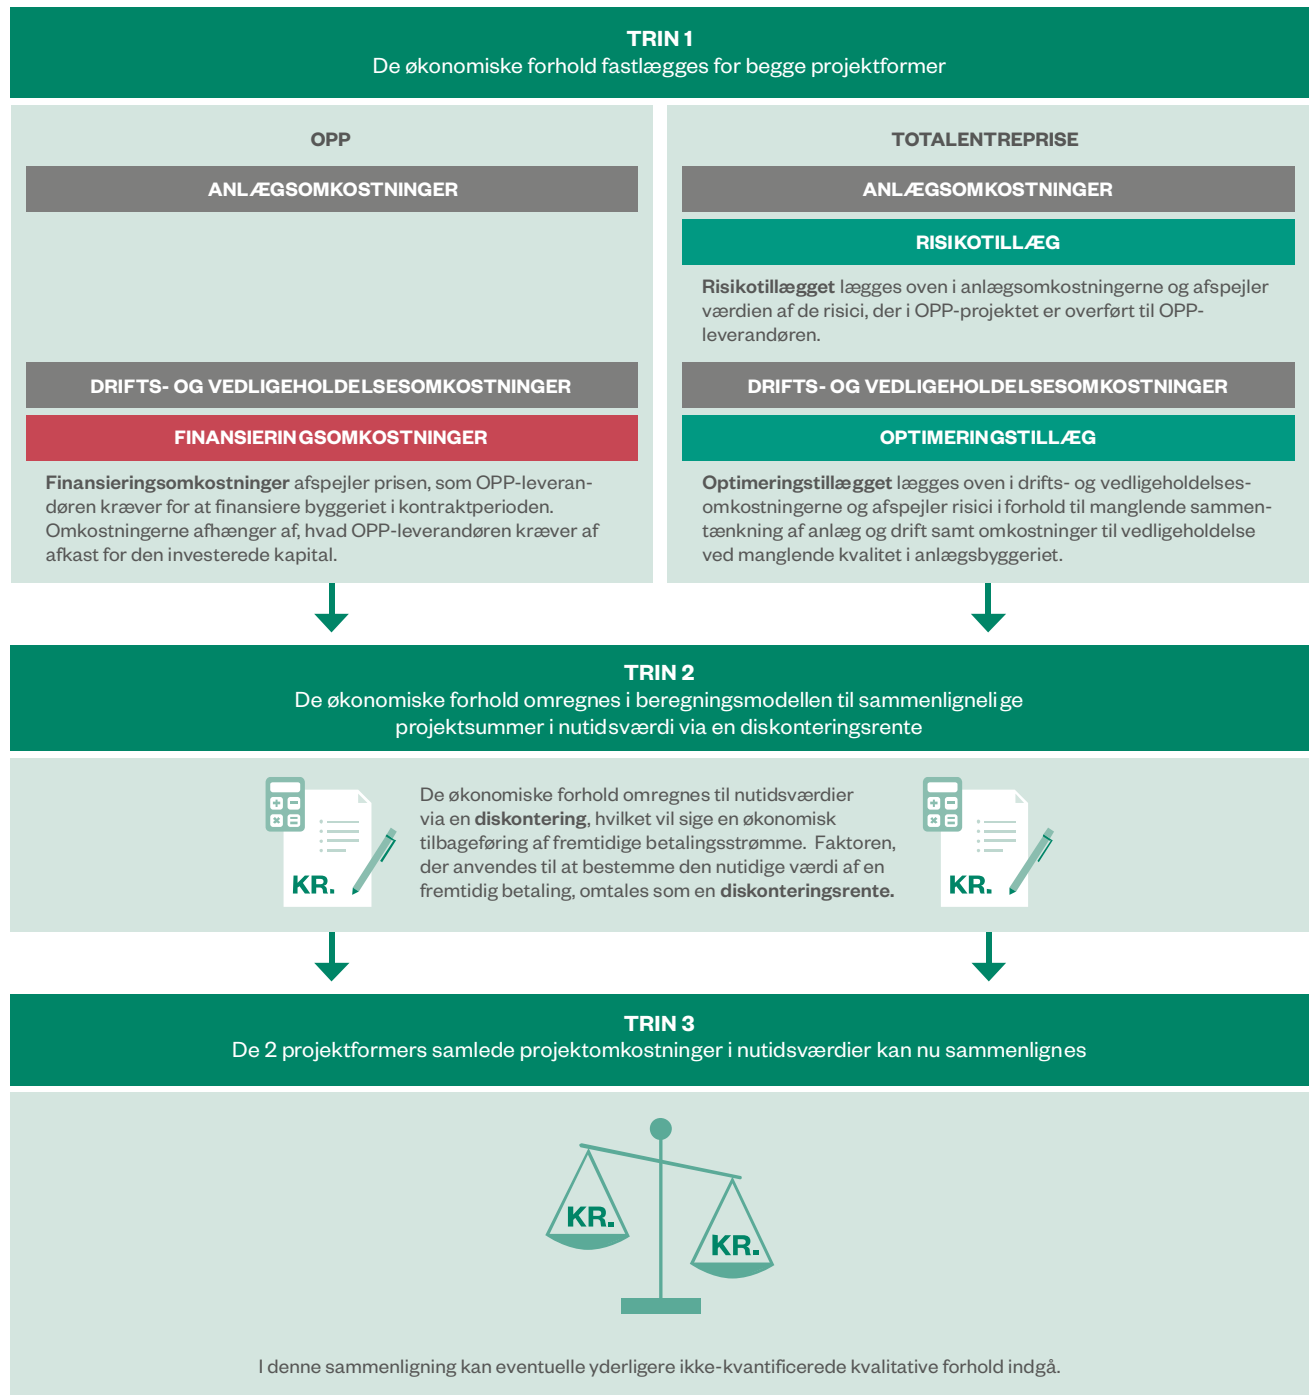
TRIN 1
De økonomiske forhold fastlægges for begge projektformer

OPP

ANLÆGSOMKOSTNINGER

DRIFTS- OG VEDLIGEHOLDELSESOMKOSTNINGER

FINANSIERINGSOMKOSTNINGER

Finansieringsomkostninger afspejler prisen, som OPP-leverandøren kræver for at finansiere byggeriet i kontraktperioden. Omkostningerne afhænger af, hvad OPP-leverandøren kræver af afkast for den investerede kapital.

TOTALENTREPRISE

ANLÆGSOMKOSTNINGER

RISIKOTILLÆG

Risikotillægget lægges oven i anlægsomkostningerne og afspejler værdien af de risici, der i OPP-projektet er overført til OPP-leverandøren.

DRIFTS- OG VEDLIGEHOLDELSESOMKOSTNINGER

OPTIMERINGSTILLÆG

Optimeringstillægget lægges oven i drifts- og vedligeholdelsesomkostningerne og afspejler risici i forhold til manglende sammentænkning af anlæg og drift samt omkostninger til vedligeholdelse ved manglende kvalitet i anlægsbyggeriet.

TRIN 2
De økonomiske forhold omregnes i beregningsmodellen til sammenlignelige projektsummer i nutidsværdi via en diskonteringsrente

KR.

De økonomiske forhold omregnes til nutidsværdier via en diskontering, hvilket vil sige en økonomisk tilbageføring af fremtidige betalingsstrømme. Faktoren, der anvendes til at bestemme den nutidige værdi af en fremtidig betaling, omtales som en diskonteringsrente.

KR.

TRIN 3
De 2 projektformers samlede projektomkostninger i nutidsværdier kan nu sammenlignes

KR.

KR.

I denne sammenligning kan eventuelle yderligere ikke-kvantificerede kvalitative forhold indgå.